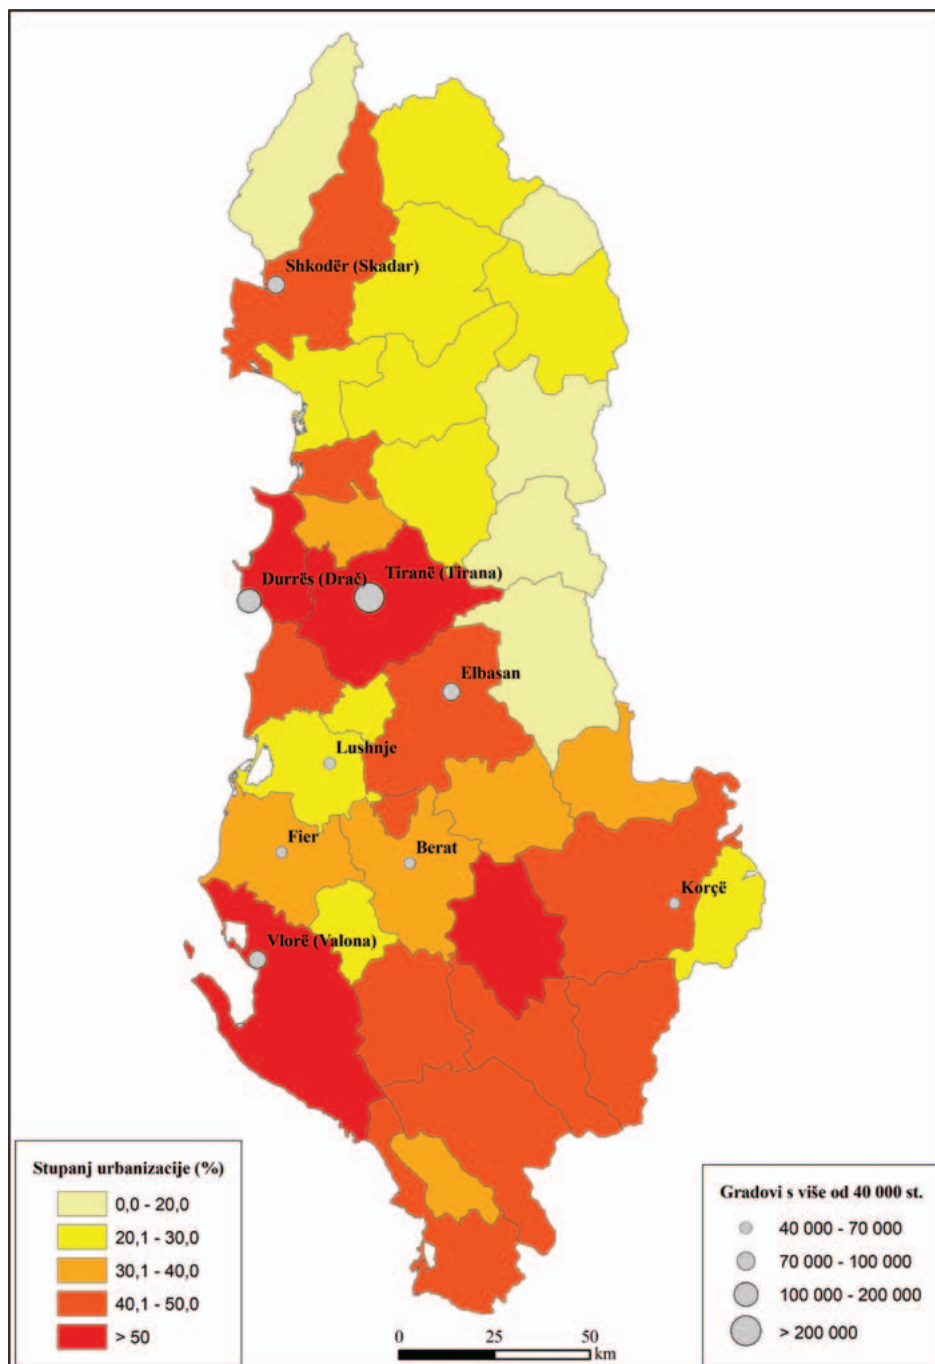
Shkodër (Skadar)

Durrës (Drač)

Tiranë (Tirana)

Elbasan

Lushnje

Fier

Berat

Korçë

Vlorë (Valona)

Stupanj urbanizacije (%)

0,0 - 20,0

20,1 - 30,0

30,1 - 40,0

40,1 - 50,0

> 50

0 25 50 km

Gradovi s više od 40 000 st.

40 000 - 70 000

70 000 - 100 000

100 000 - 200 000

> 200 000